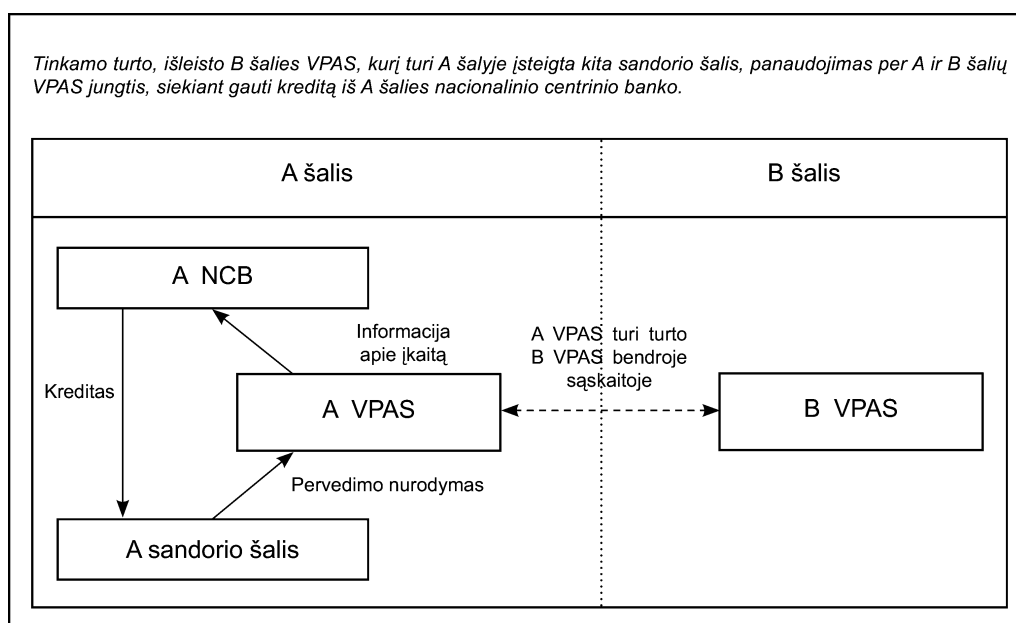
Tinkamo turto, išleisto B šalies VPAS, kurį turi A šalyje įsteigta kita sandorio šalis, panaudojimas per A ir B šalių VPAS jungtis, siekiant gauti kreditą iš A šalies nacionalinio centrinio banko.

A šalis

B šalis

A NCB

Informacija apie įkaitą

A VPAS turi turto B VPAS bendroje sąskaitoje

Kreditas

A VPAS

B VPAS

Pervedimo nurodymas

A sandorio šalis